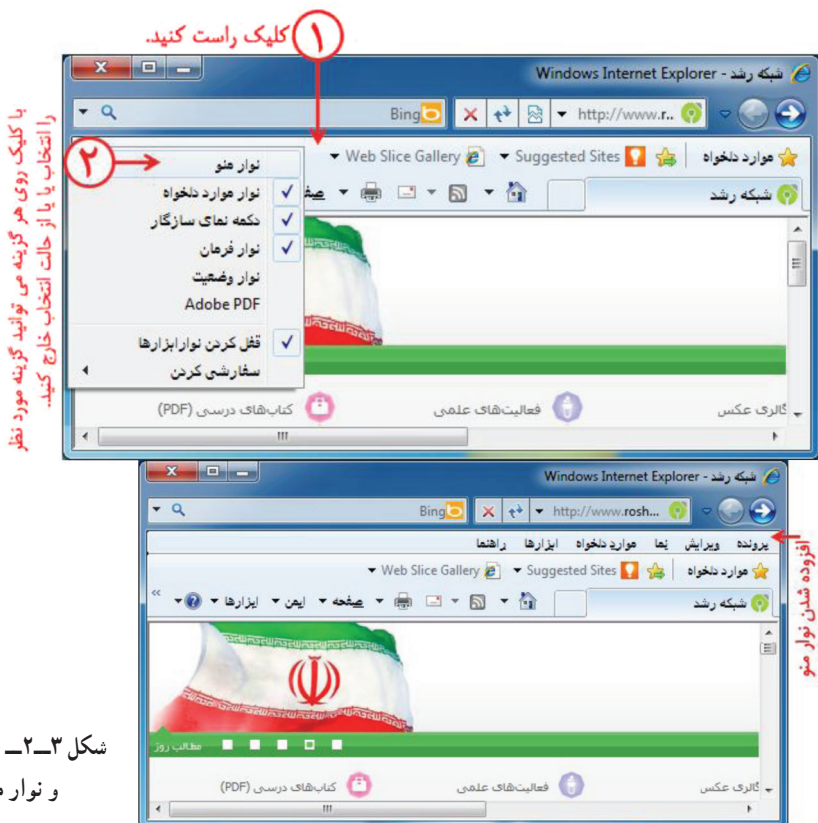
۱ کلیک راست کنید.

شبکه رشد - Windows Internet Explorer

http://www.r..

Bing

موارد دلخواه

Suggested Sites

Web Slice Gallery

شبکه رشد

۲

نوار منو

نوار موارد دلخواه

دکمه نمای سازگار

نوار فرمان

نوار وضعیت

Adobe PDF

قفل کردن نوارابزارها

سفارشی کردن

گالری عکس

فعالیت‌های علمی

کتاب‌های درسی (PDF)

با کلیک روی هر گزینه می توانید گزینه مورد نظر را انتخاب یا از حالت انتخاب خارج کنید.

شبکه رشد - Windows Internet Explorer

http://www.rosh...

Bing

پرونده ویرایش نما موارد دلخواه ابزارها راهنما

موارد دلخواه

Suggested Sites

Web Slice Gallery

شبکه رشد

صفحه ایمن ابزارها

افزوده شدن نوار منو

مطالب روز

گالری عکس

فعالیت‌های علمی

کتاب‌های درسی (PDF)

شکل ۳ـ۲ـ

و نوار م